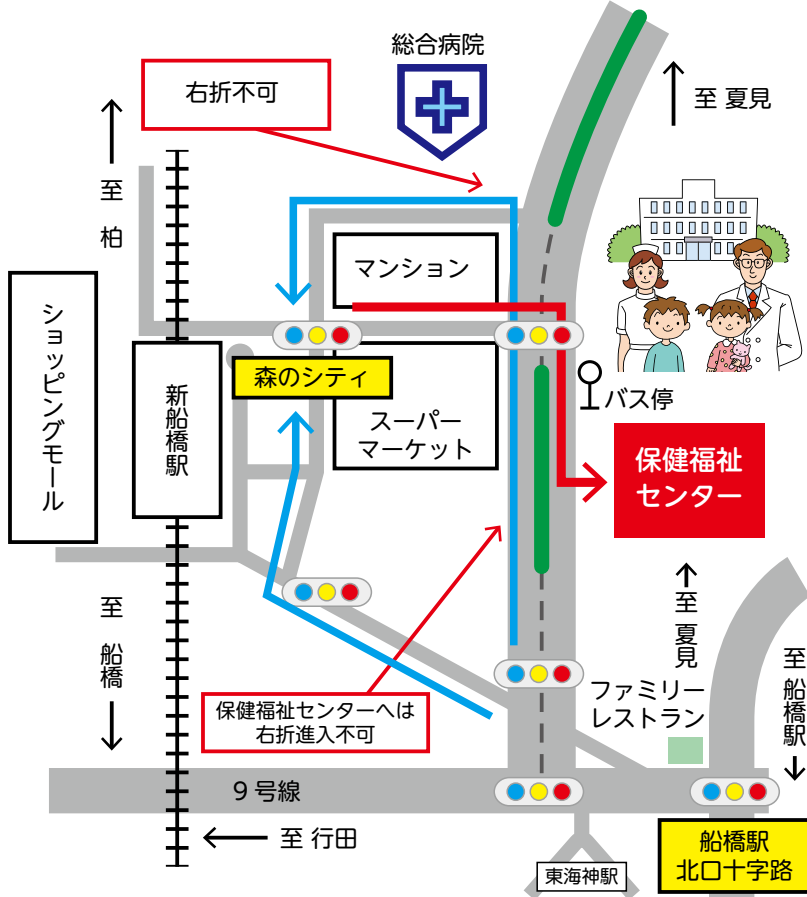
総合病院

右折不可

↑ 至 夏見

↑ 至 柏

マンション

ショッピングモール

新船橋駅

森のシティ

バス停

スーパーマーケット

保健福祉センター

↑ 至 夏見

至 船橋 ↓

至 船橋駅 ↓

保健福祉センターへは右折進入不可

ファミリーレストラン

9号線

← 至 行田

東海神駅

船橋駅北口十字路